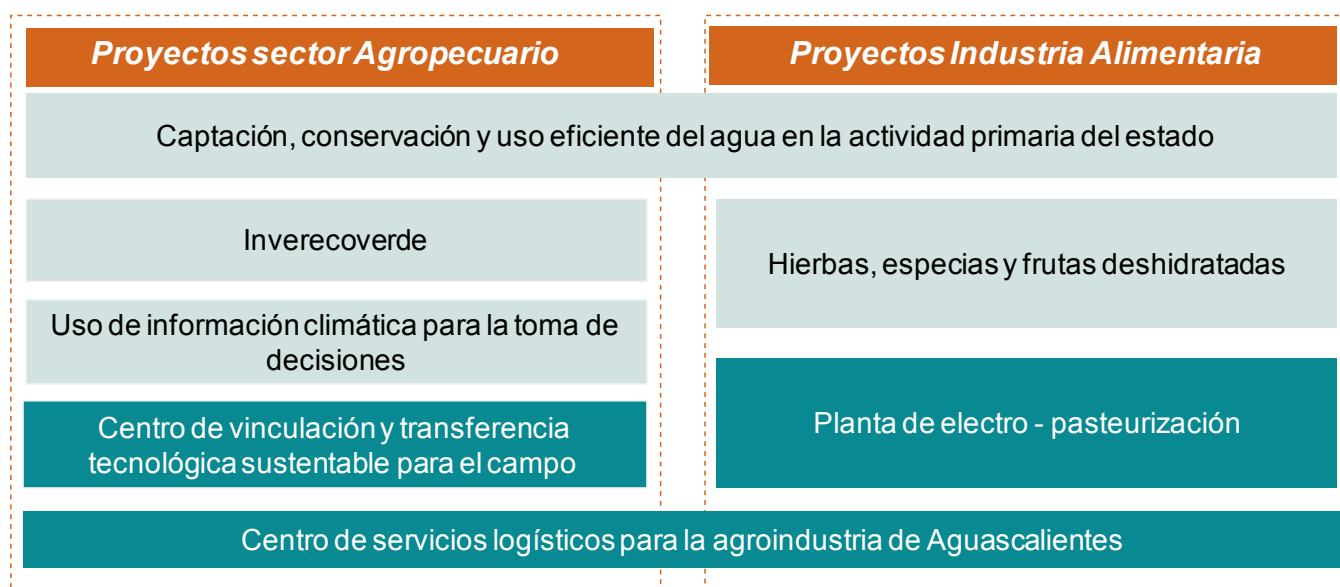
Proyectos sector Agropecuario

Proyectos Industria Alimentaria

Captación, conservación y uso eficiente del agua en la actividad primaria del estado

Inverecoverde

Uso de información climática para la toma de decisiones

Centro de vinculación y transferencia tecnológica sustentable para el campo

Hierbas, especias y frutas deshidratadas

Planta de electro - pasteurización

Centro de servicios logísticos para la agroindustria de Aguascalientes